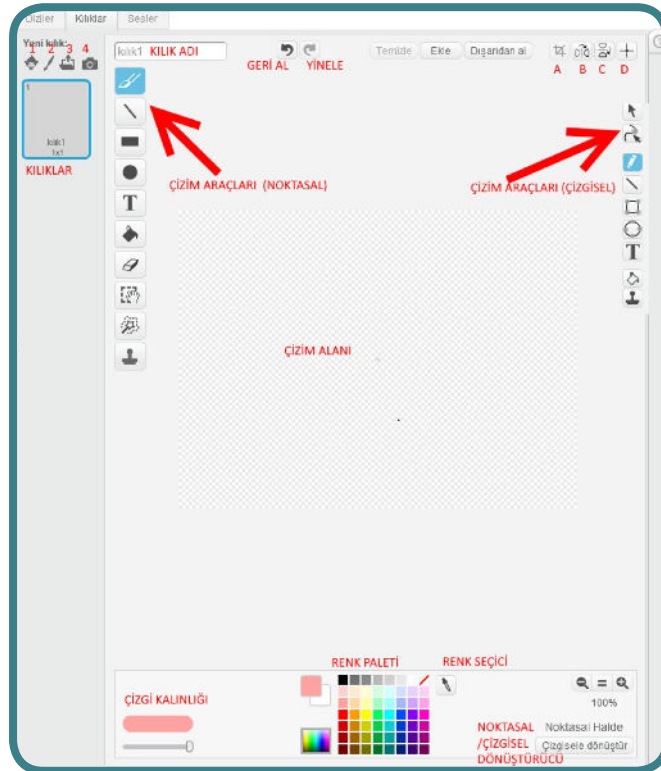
Diziler Kılıklar Sesler

Yeni kılık:
1 2 3 4

kılık1 KILIK ADI

GERİ AL YİNELE

Temizle Ekle Dışarıdan al

A B C D

1
kılık1
1x1

KILIKLAR

ÇİZİM ARAÇLARI (NOKTASAL)

ÇİZİM ARAÇLARI (ÇİZGİSEL)

T

T

ÇİZİM ALANI

RENK PALETİ

RENK SEÇİCİ

ÇİZGİ KALINLIĞI

100%

NOKTASAL /ÇİZGİSEL DÖNÜŞTÜRÜCÜ

Noktasal Halde

Çizgisele dönüştür